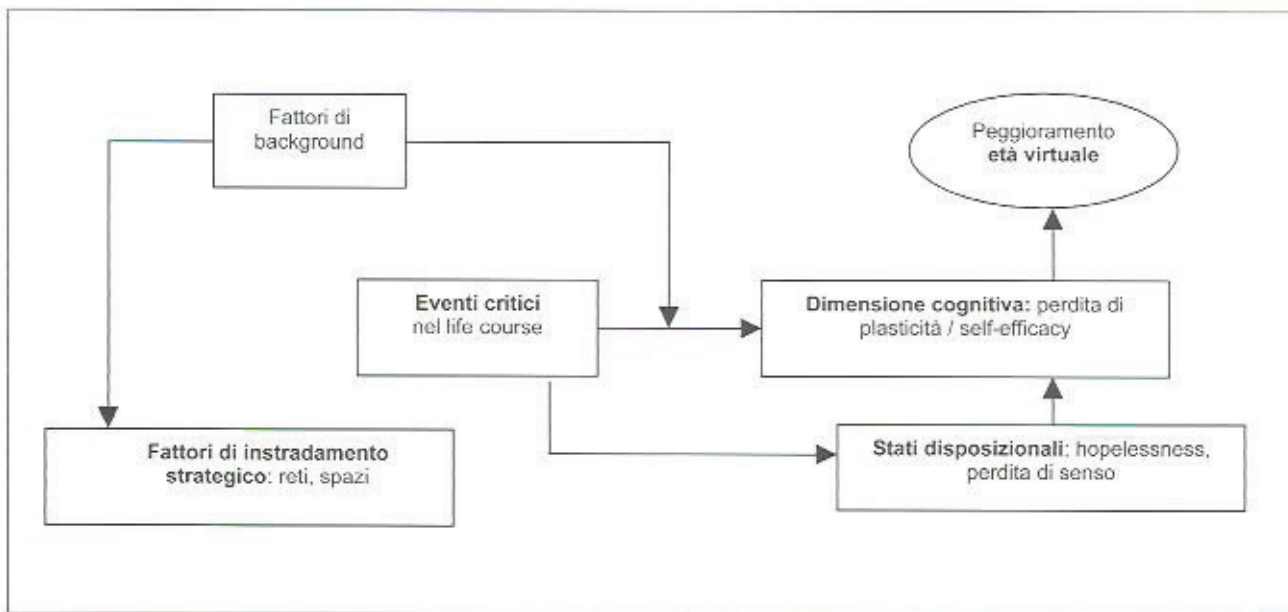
Fattori di background

Peggioramento età virtuale

Eventi critici nel life course

Dimensione cognitiva: perdita di plasticità / self-efficacy

Fattori di instradamento strategico: reti, spazi

Stati disposizionali: hopelessness, perdita di senso